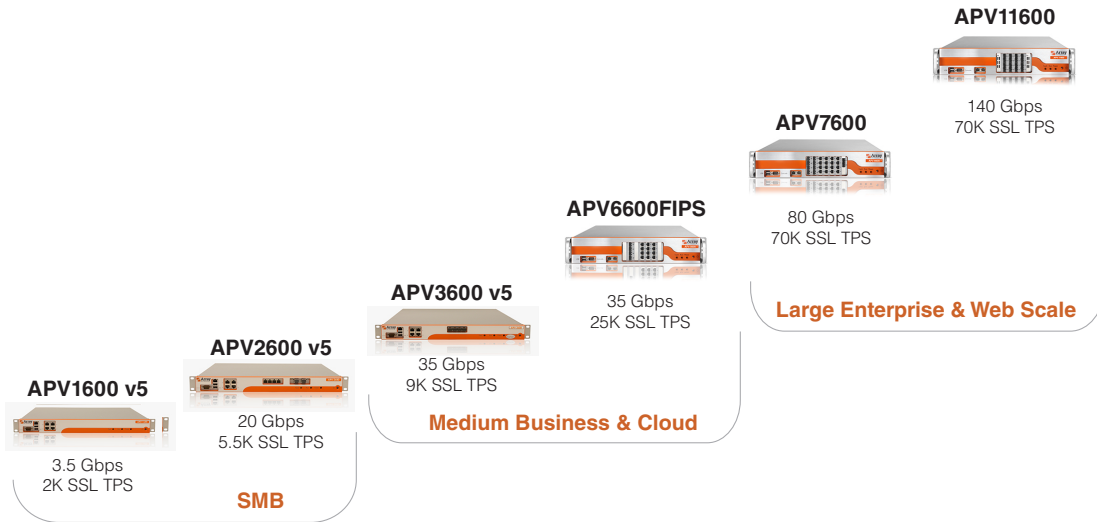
APV11600

140 Gbps
70K SSL TPS

APV7600

80 Gbps
70K SSL TPS

Large Enterprise & Web Scale

APV6600FIPS

35 Gbps
25K SSL TPS

APV3600 v5

35 Gbps
9K SSL TPS

Medium Business & Cloud

APV2600 v5

20 Gbps
5.5K SSL TPS

APV1600 v5

3.5 Gbps
2K SSL TPS

SMB